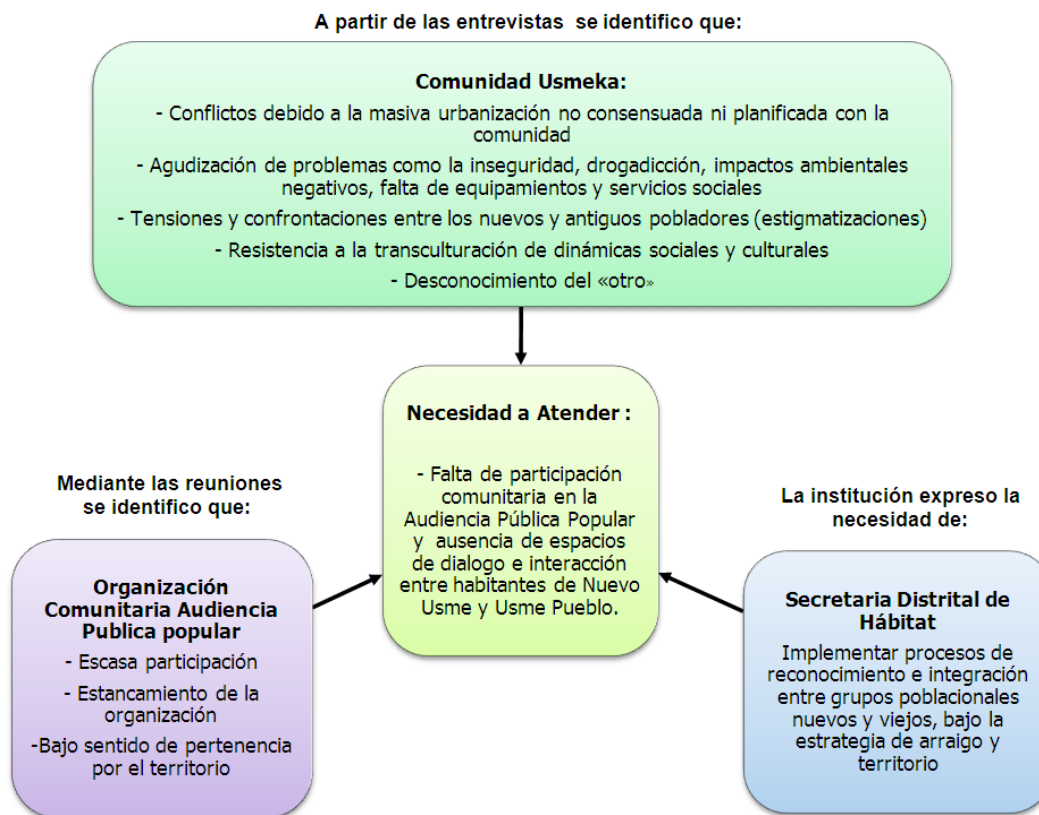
A partir de las entrevistas se identifico que:

Comunidad Usmeka:

- Conflictos debido a la masiva urbanización no consensuada ni planificada con la comunidad

- Agudización de problemas como la inseguridad, drogadicción, impactos ambientales negativos, falta de equipamientos y servicios sociales

- Tensiones y confrontaciones entre los nuevos y antiguos pobladores (estigmatizaciones)

- Resistencia a la transculturación de dinámicas sociales y culturales

- Desconocimiento del «otro»

Necesidad a Atender :

- Falta de participación comunitaria en la Audiencia Pública Popular y ausencia de espacios de dialogo e interacción entre habitantes de Nuevo Usme y Usme Pueblo.

Mediante las reuniones se identifico que:

Organización Comunitaria Audiencia Publica popular

- Escasa participación

- Estancamiento de la organización

-Bajo sentido de pertenencia por el territorio

La institución expreso la necesidad de:

Secretaria Distrital de Hábitat

Implementar procesos de reconocimiento e integración entre grupos poblacionales nuevos y viejos, bajo la estrategia de arraigo y territorio